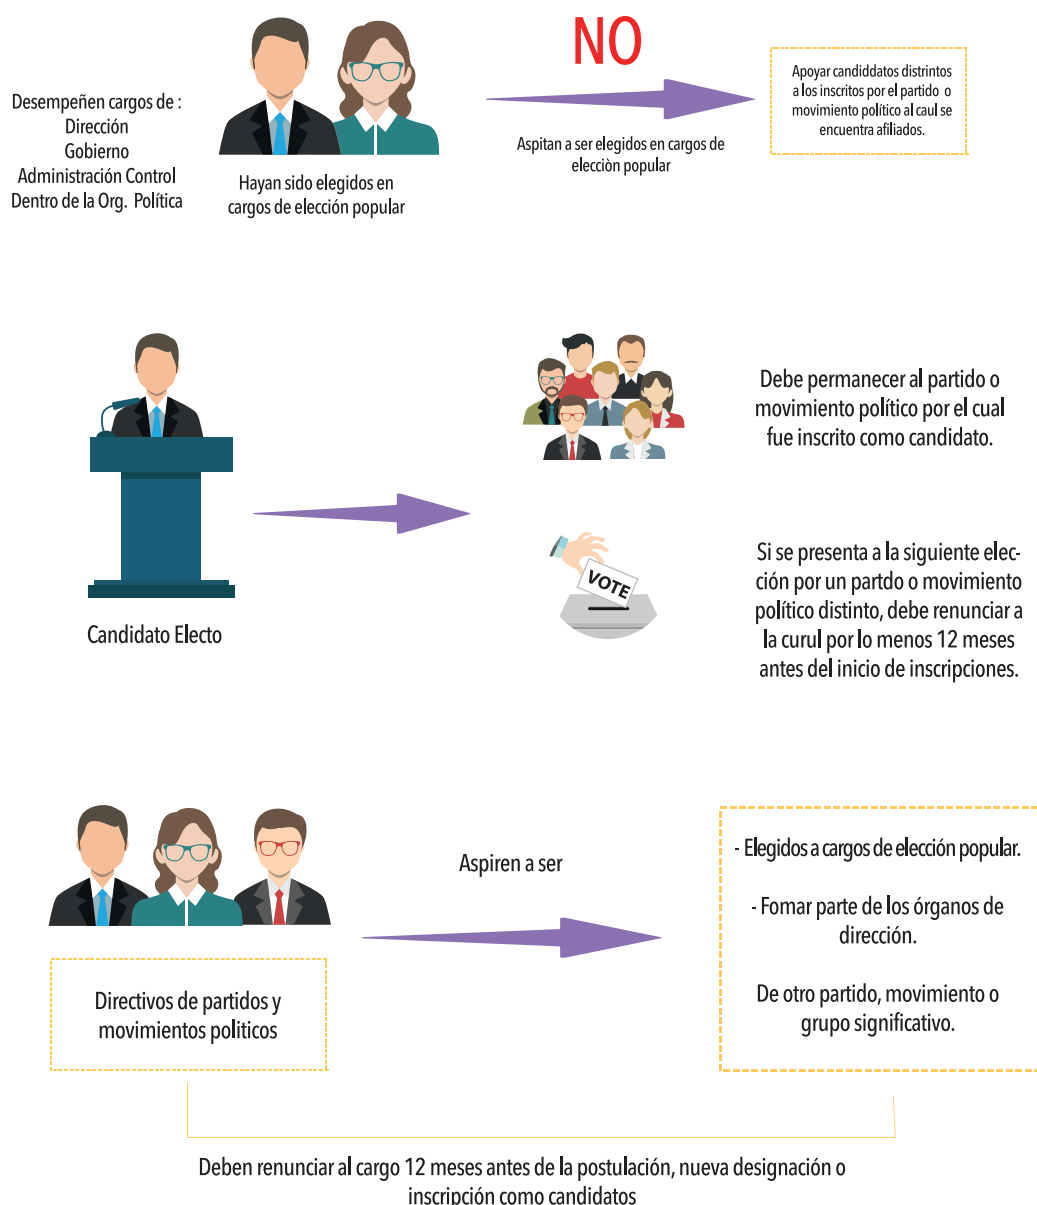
Desempeñen cargos de :
Dirección
Gobierno
Administración Control
Dentro de la Org. Política

Hayan sido elegidos en cargos de elección popular

NO

Aspitan a ser elegidos en cargos de elecciòn popular

Apoyar candiddatos distrintos a los inscritos por el partido o movimiento político al caul se encuentra afiliados.

Candidato Electo

Debe permanecer al partido o movimiento político por el cual fue inscrito como candidato.

VOTE

Si se presenta a la siguiente elección por un partdo o movimiento político distinto, debe renunciar a la curul por lo menos 12 meses antes del inicio de inscripciones.

Directivos de partidos y movimientos politicos

Aspiren a ser

- Elegidos a cargos de elección popular.

- Fomar parte de los órganos de dirección.

De otro partido, movimiento o grupo significativo.

Deben renunciar al cargo 12 meses antes de la postulación, nueva designación o inscripción como candidatos